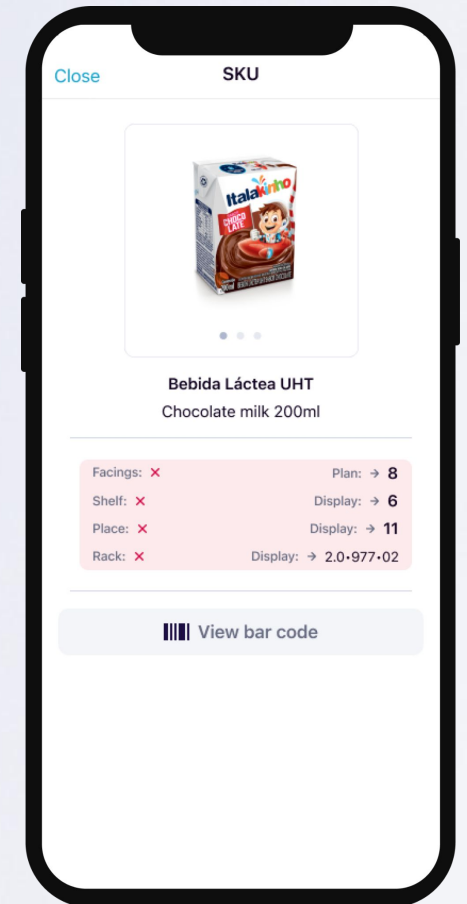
Close

SKU

Italakinho
CHOCOLATE

Bebida Láctea UHT

Chocolate milk 200ml

| | |
|---|---|
| Facings: × | Plan: → 8 |
| Shelf: × | Display: → 6 |
| Place: × | Display: → 11 |
| Rack: × | Display: → 2.0•977•02 |

View bar code